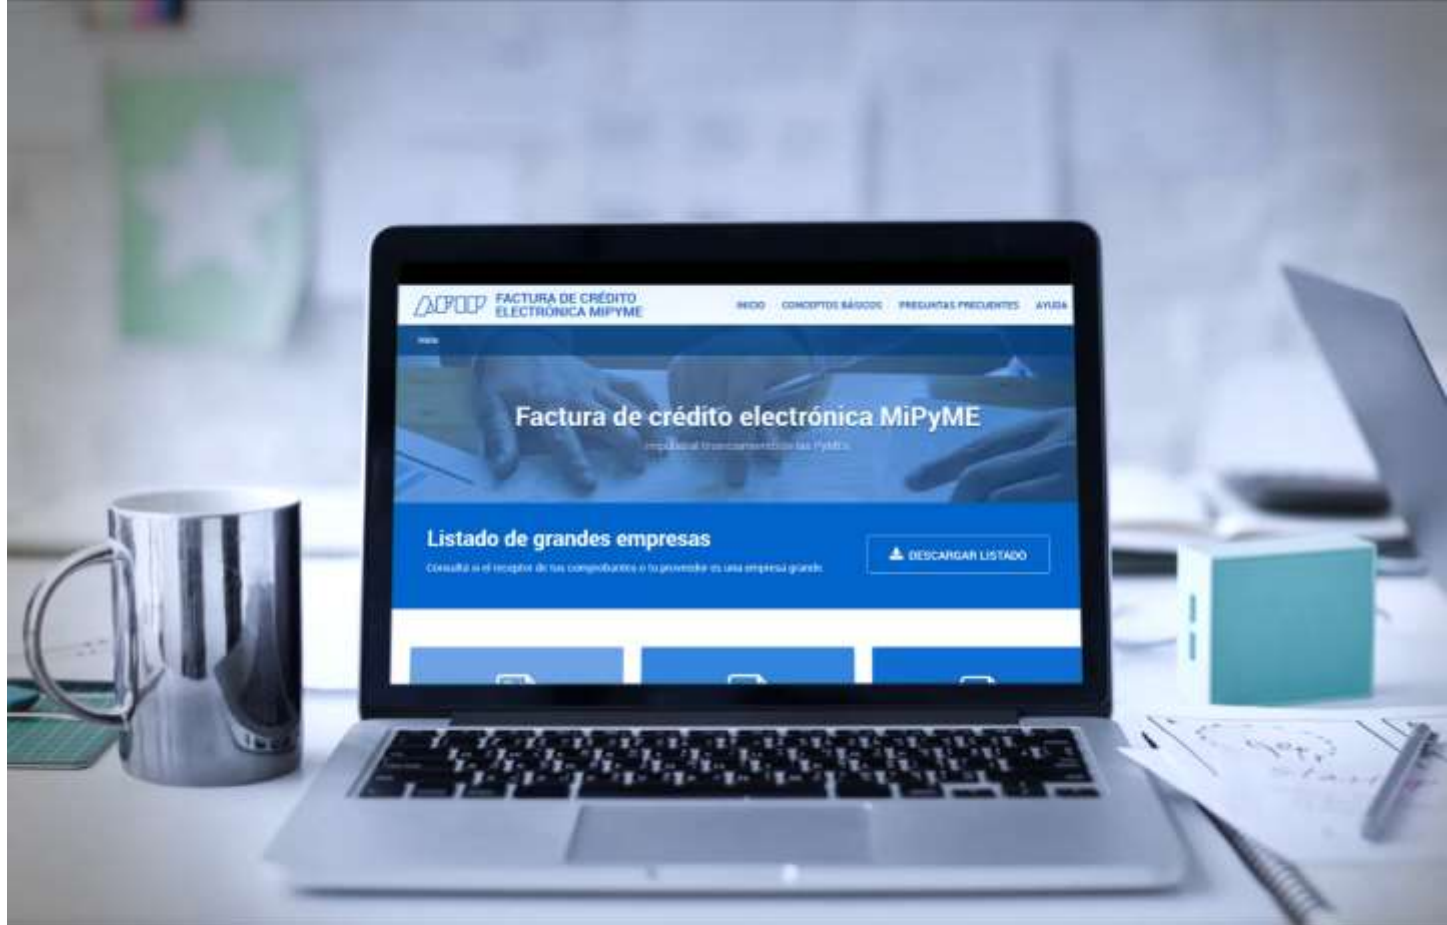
AFIP FACTURA DE CRÉDITO ELECTRÓNICA MIPYME

INICIO CONCEPTOS BÁSICOS PREGUNTAS FRECUENTES AYUDA

Inicio

Factura de crédito electrónica MiPyME

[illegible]

Listado de grandes empresas

Consultá si el receptor de tus comprobantes o tu proveedor es una empresa grande.

DESCARGAR LISTADO